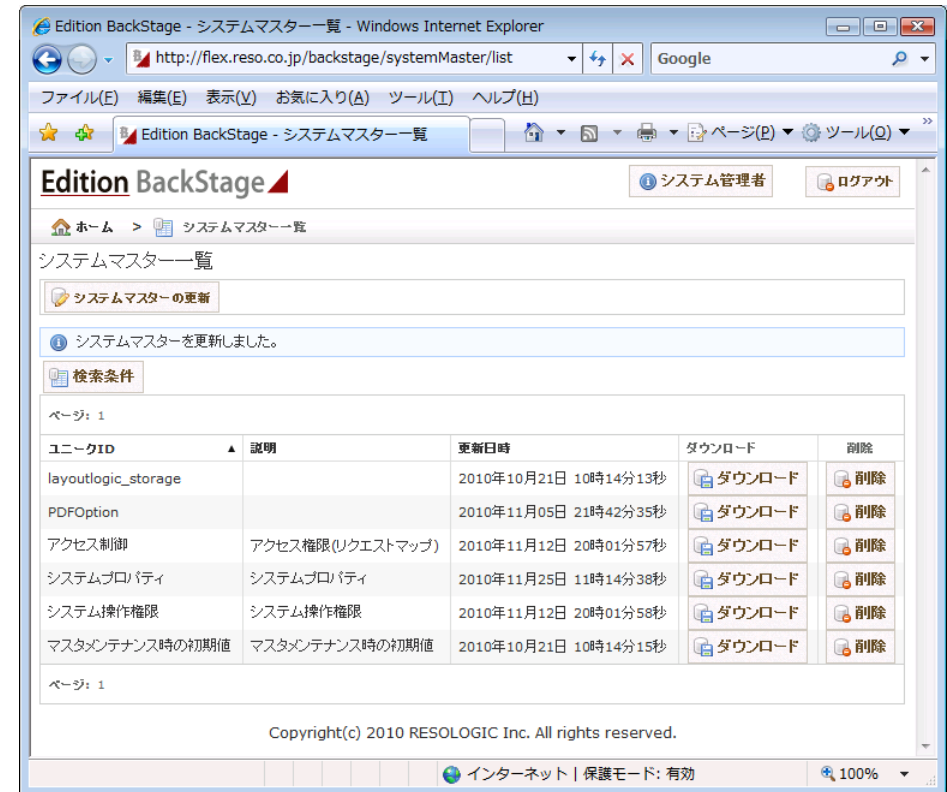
Edition BackStage - システムマスター一覧 - Windows Internet Explorer

http://flex.reso.co.jp/backstage/systemMaster/list

Google

ファイル(F) 編集(E) 表示(V) お気に入り(A) ツール(T) ヘルプ(H)

Edition BackStage - システムマスター一覧

ページ(P) ツール(O)

Edition BackStage

システム管理者

ログアウト

ホーム > システムマスター一覧

システムマスター一覧

システムマスターの更新

システムマスターを更新しました。

検索条件

ページ: 1

| ユニークID ▲ | 説明 | 更新日時 | ダウンロード | 削除 |
|---|---|---|---|---|
| layoutlogic_storage | | 2010年10月21日 10時14分13秒 | ダウンロード | 削除 |
| PDFOption | | 2010年11月05日 21時42分35秒 | ダウンロード | 削除 |
| アクセス制御 | アクセス権限(リクエストマップ) | 2010年11月12日 20時01分57秒 | ダウンロード | 削除 |
| システムプロパティ | システムプロパティ | 2010年11月25日 11時14分38秒 | ダウンロード | 削除 |
| システム操作権限 | システム操作権限 | 2010年11月12日 20時01分58秒 | ダウンロード | 削除 |
| マスタメンテナンス時の初期値 | マスタメンテナンス時の初期値 | 2010年10月21日 10時14分15秒 | ダウンロード | 削除 |

ページ: 1

Copyright(c) 2010 RESOLOGIC Inc. All rights reserved.

インターネット | 保護モード: 有効

100%